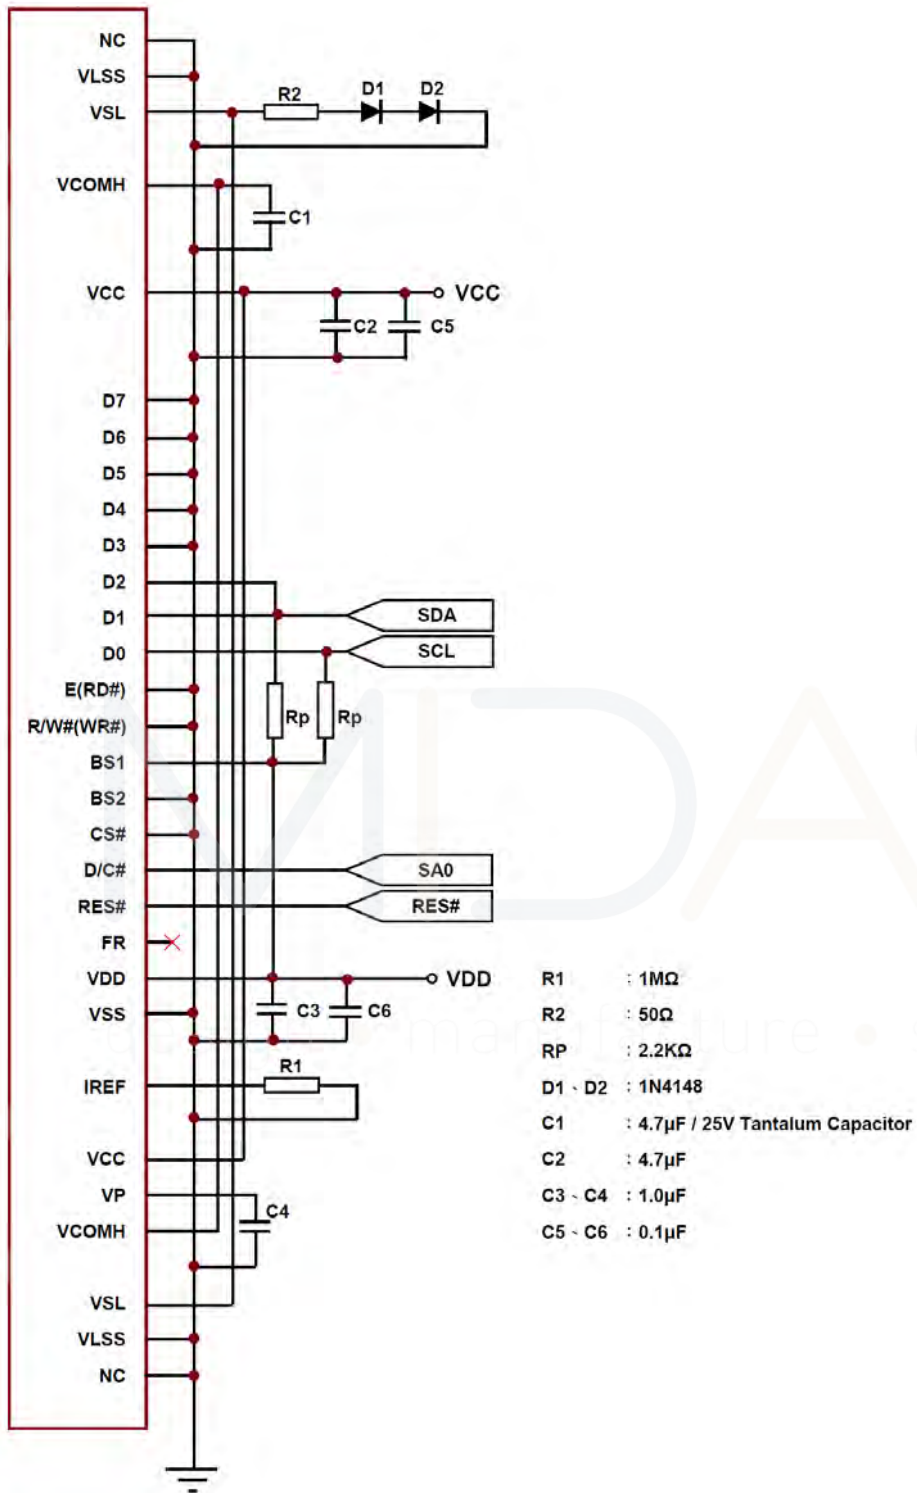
NC
VLSS
VSL
VCOMH
VCC
D7
D6
D5
D4
D3
D2
D1
D0
E(RD#)
R/W#(WR#)
BS1
BS2
CS#
D/C#
RES#
FR
VDD
VSS
IREF
VCC
VP
VCOMH
VSL
VLSS
NC

R2
D1
D2
C1
VCC
C2
C5
SDA
SCL
Rp
Rp
SA0
RES#
VDD
C3
C6
R1
C4

| | |
|---|---|
| R1 | : 1MΩ |
| R2 | : 50Ω |
| RP | : 2.2KΩ |
| D1 、D2 | : 1N4148 |
| C1 | : 4.7μF / 25V Tantalum Capacitor |
| C2 | : 4.7μF |
| C3 、C4 | : 1.0μF |
| C5 、C6 | : 0.1μF |